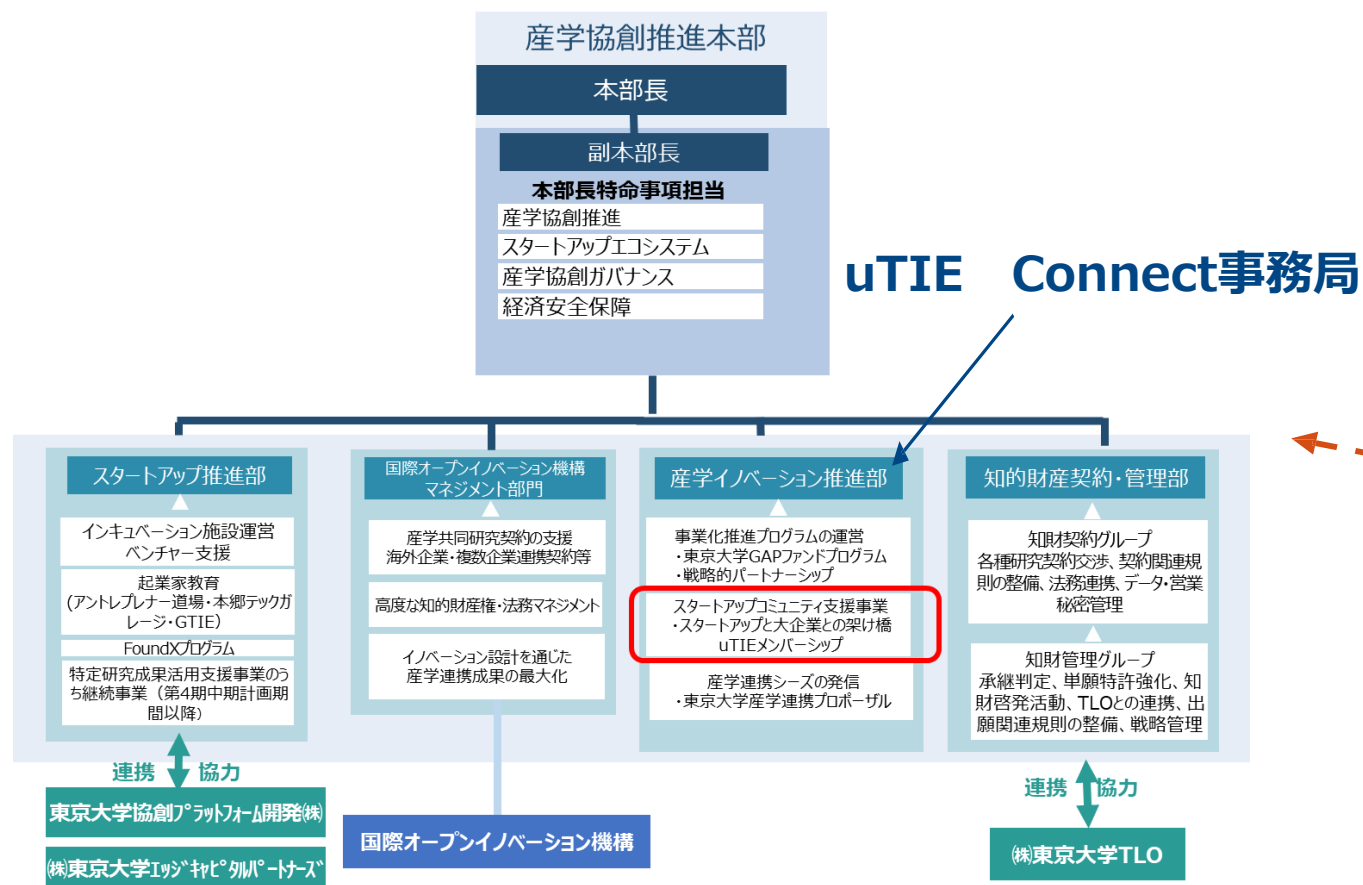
産学協創推進本部

本部長

副本部長

本部長特命事項担当

産学協創推進
スタートアップエコシステム
産学協創ガバナンス
経済安全保障

uTIE　Connect事務局

スタートアップ推進部

インキュベーション施設運営
ベンチャー支援

起業家教育
（アントレプレナー道場・本郷テックガレージ・GTIE）

FoundXプログラム

特定研究成果活用支援事業のうち継続事業（第4期中期計画期間以降）

国際オープンイノベーション機構
マネジメント部門

産学共同研究契約の支援
海外企業・複数企業連携契約等

高度な知的財産権・法務マネジメント

イノベーション設計を通じた
産学連携成果の最大化

産学イノベーション推進部

事業化推進プログラムの運営
・東京大学GAPファンドプログラム
・戦略的パートナーシップ

スタートアップコミュニティ支援事業
・スタートアップと大企業との架け橋
uTIEメンバーシップ

産学連携シーズの発信
・東京大学産学連携プロポーザル

知的財産契約・管理部

知財契約グループ
各種研究契約交渉、契約関連規則の整備、法務連携、データ・営業秘密管理

知財管理グループ
承継判定、単願特許強化、知財啓発活動、TLOとの連携、出願関連規則の整備、戦略管理

連携　協力

東京大学協創プラットフォーム開発㈱

㈱東京大学エッジキャピタルパートナーズ

国際オープンイノベーション機構

連携　協力

㈱東京大学TLO